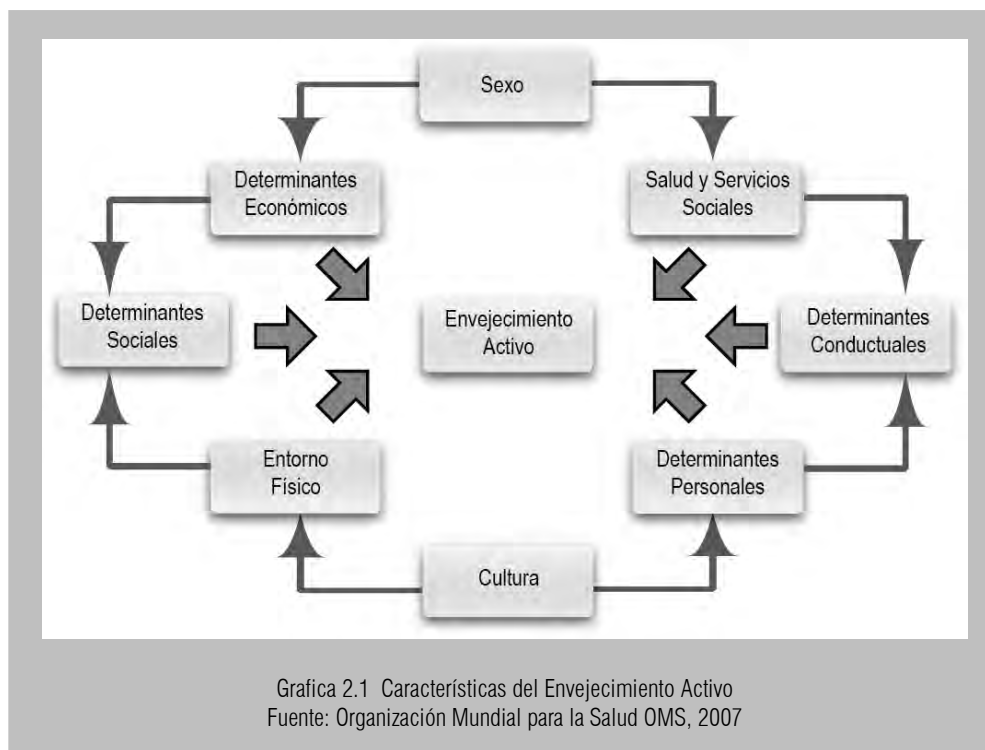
Sexo

Determinantes Económicos

Salud y Servicios Sociales

Determinantes Sociales

Envejecimiento Activo

Determinantes Conductuales

Entorno Físico

Determinantes Personales

Cultura

Grafica 2.1 Características del Envejecimiento Activo
Fuente: Organización Mundial para la Salud OMS, 2007